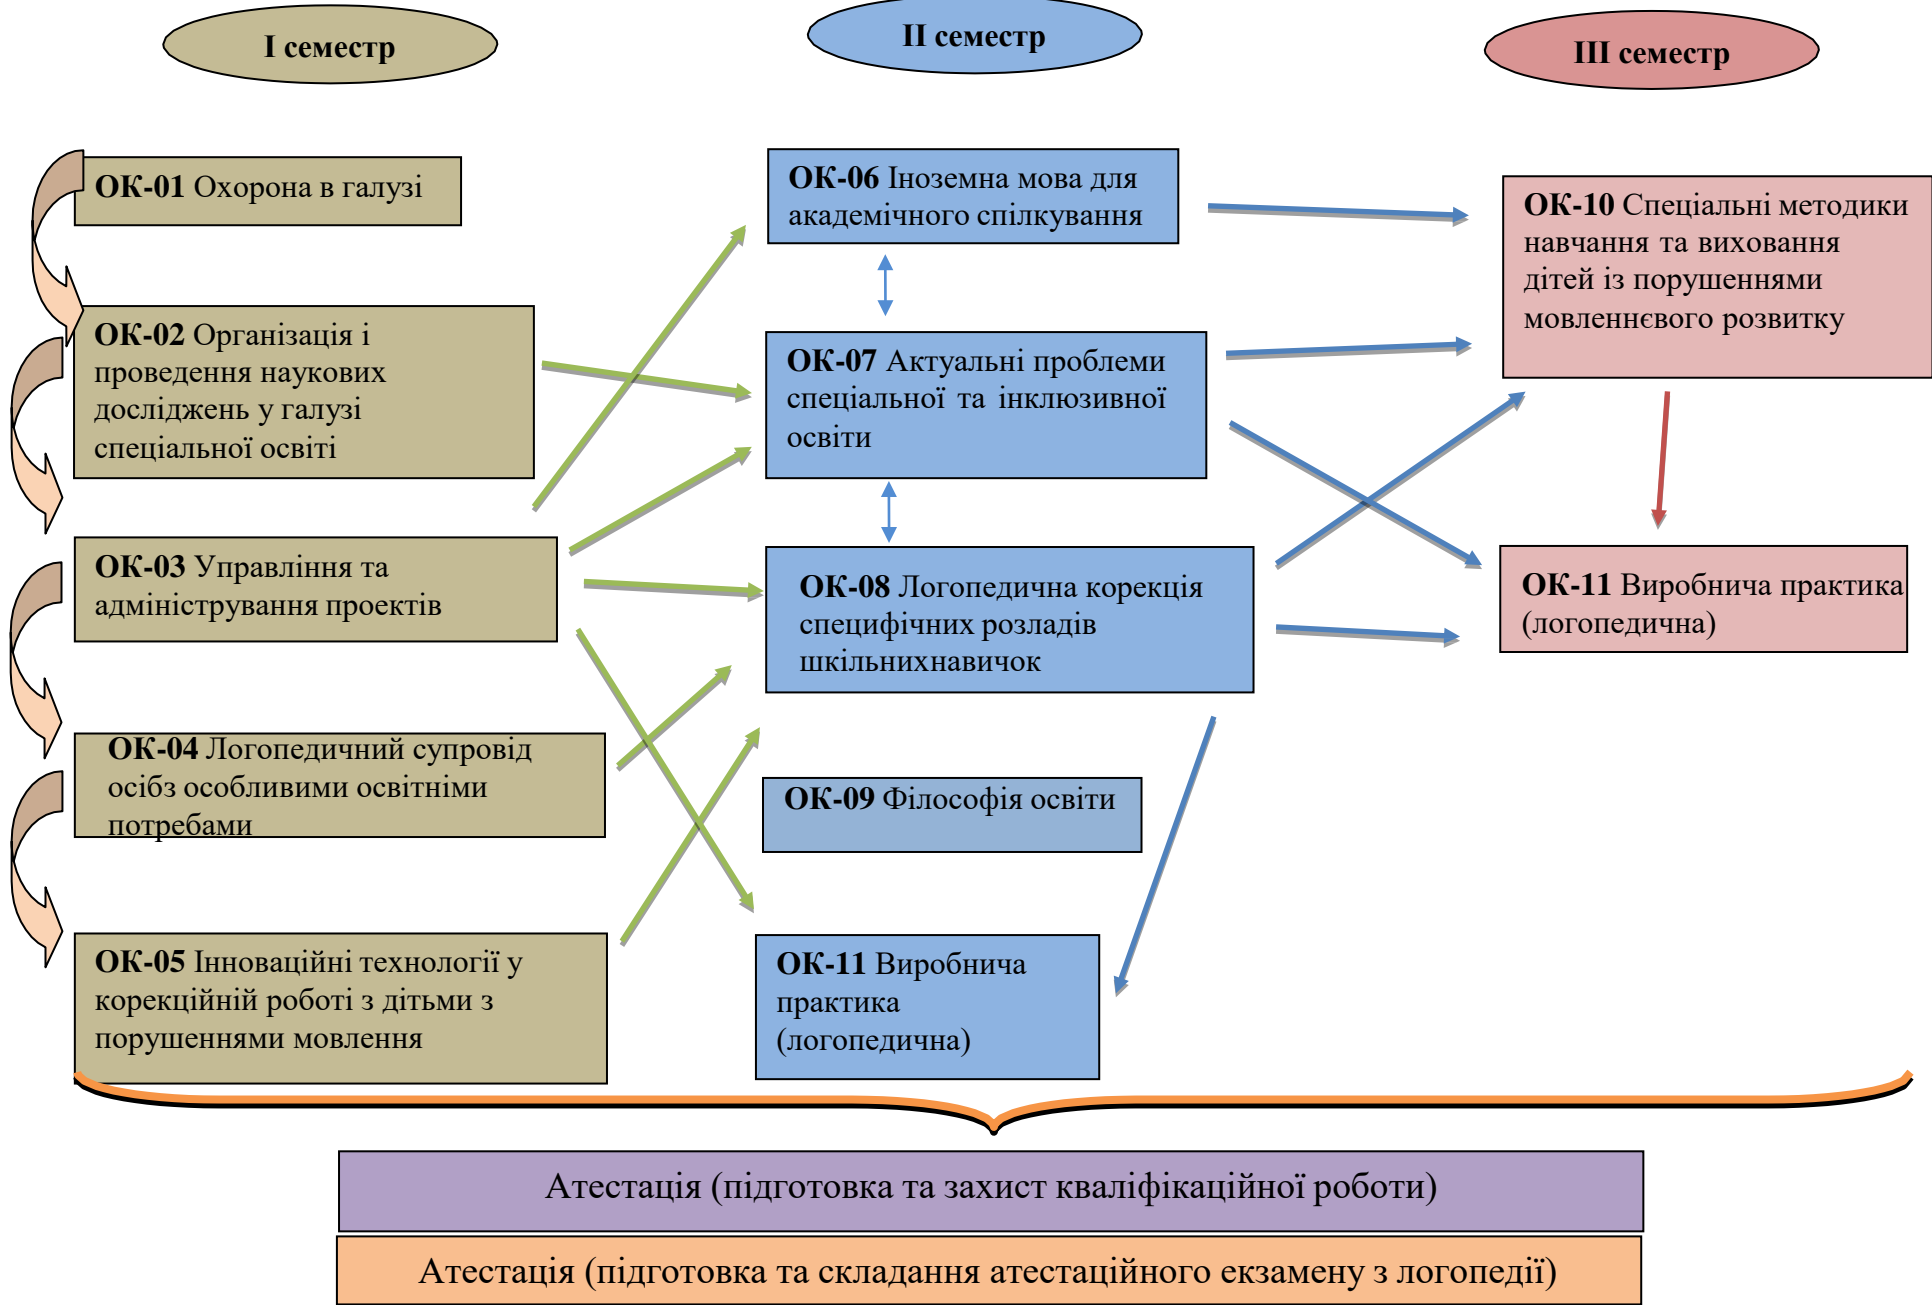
I семестр

II семестр

III семестр

ОК-01 Охорона в галузі

ОК-02 Організація і проведення наукових досліджень у галузі спеціальної освіти

ОК-03 Управління та адміністрування проектів

ОК-04 Логопедичний супровід осібз особливими освітніми потребами

ОК-05 Інноваційні технології у корекційній роботі з дітьми з порушеннями мовлення

ОК-06 Іноземна мова для академічного спілкування

ОК-07 Актуальні проблеми спеціальної та інклюзивної освіти

ОК-08 Логопедична корекція специфічних розладів шкільнихнавичок

ОК-09 Філософія освіти

ОК-11 Виробнича практика (логопедична)

ОК-10 Спеціальні методики навчання та виховання дітей із порушеннями мовленнєвого розвитку

ОК-11 Виробнича практика (логопедична)

Атестація (підготовка та захист кваліфікаційної роботи)

Атестація (підготовка та складання атестаційного екзамену з логопедії)